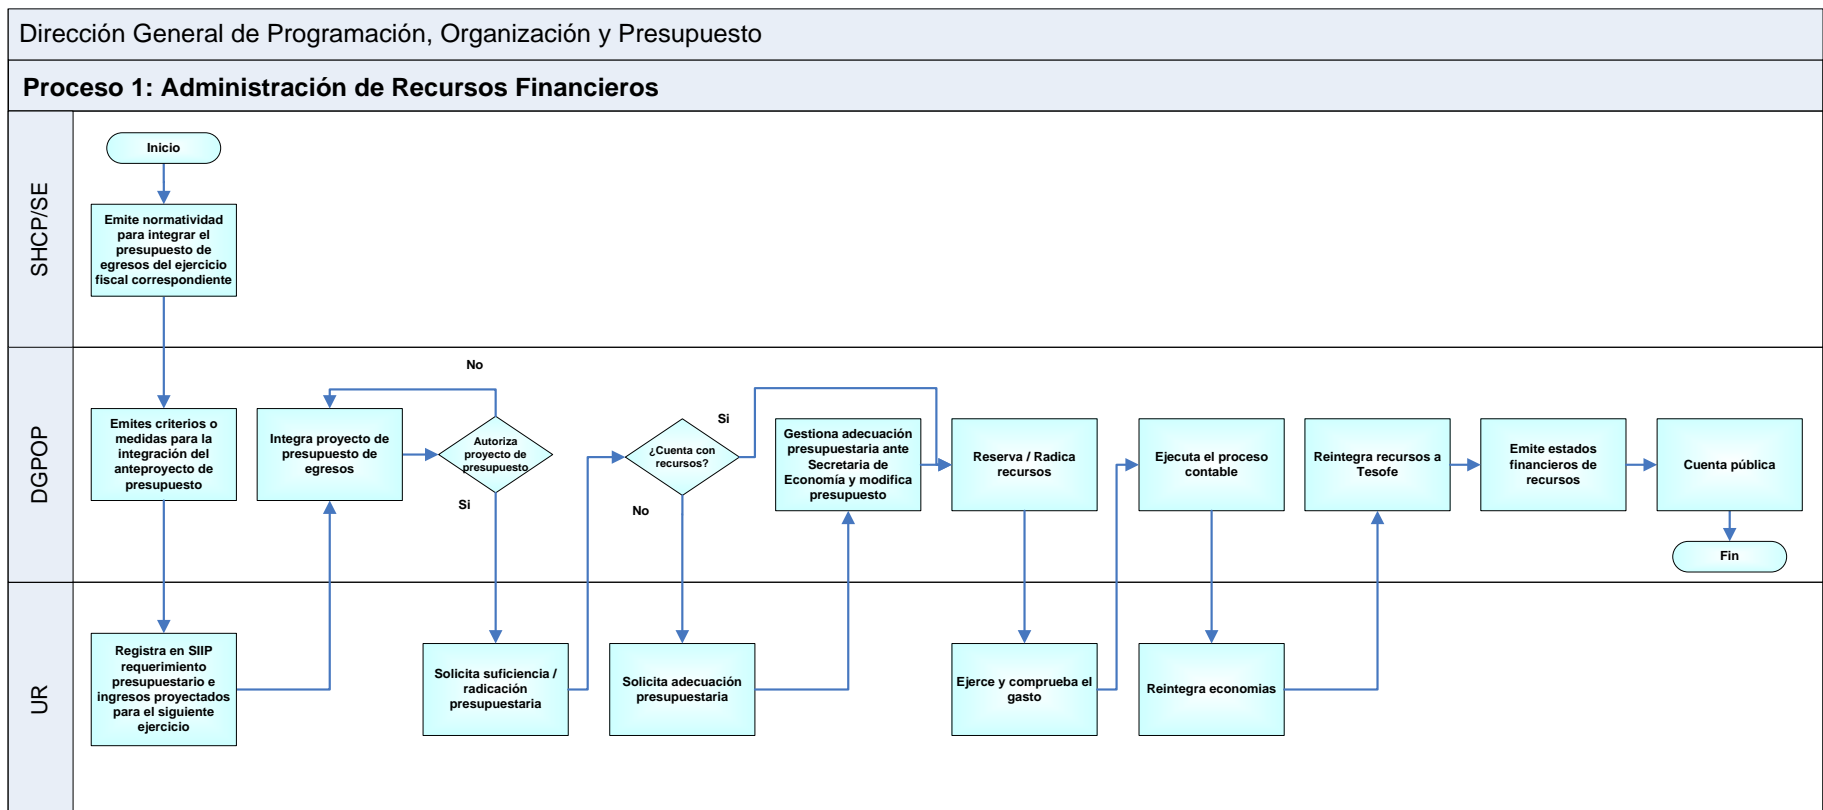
Dirección General de Programación, Organización y Presupuesto

Proceso 1: Administración de Recursos Financieros

SHCP/SE

Inicio

Emite normatividad para integrar el presupuesto de egresos del ejercicio fiscal correspondiente

DGPOP

Emites criterios o medidas para la integración del anteproyecto de presupuesto

Integra proyecto de presupuesto de egresos

No

Autoriza proyecto de presupuesto

Si

¿Cuenta con recursos?

Si

No

Gestiona adecuación presupuestaria ante Secretaria de Economía y modifica presupuesto

Reserva / Radica recursos

Ejecuta el proceso contable

Reintegra recursos a Tesofe

Emite estados financieros de recursos

Cuenta pública

Fin

UR

Registra en SIIP requerimiento presupuestario e ingresos proyectados para el siguiente ejercicio

Solicita suficiencia / radicación presupuestaria

Solicita adecuación presupuestaria

Ejerce y comprueba el gasto

Reintegra economias